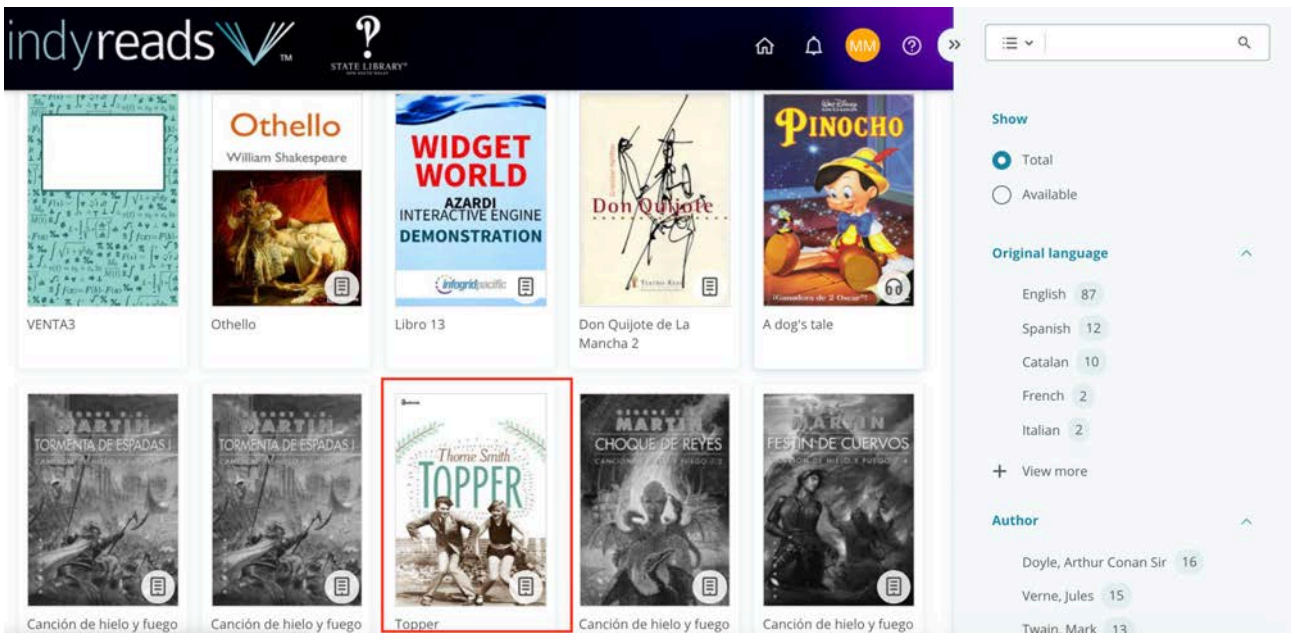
indyreads TM

STATE LIBRARY

MM

Othello
William Shakespeare

WIDGET WORLD
AZARDI
INTERACTIVE ENGINE
DEMONSTRATION
infogridpacific

Don Quijote

PINOCHO
¡Ganadora de 2 Oscar®!

VENTA3

Othello

Libro 13

Don Quijote de La Mancha 2

A dog's tale

GEORGE R.R. MARTIN
TORMENTA DE ESPADAS I
CANCIÓN DE HIELO Y FUEGO

GEORGE R.R. MARTIN
TORMENTA DE ESPADAS I
CANCIÓN DE HIELO Y FUEGO

Thorne Smith
TOPPER

GEORGE R.R. MARTIN
CHOQUE DE REYES
CANCIÓN DE HIELO Y FUEGO 2

GEORGE R.R. MARTIN
FESTÍN DE CUERVOS
CANCIÓN DE HIELO Y FUEGO 4

Canción de hielo y fuego

Canción de hielo y fuego

Topper

Canción de hielo y fuego

Canción de hielo y fuego

Show

Total

Available

Original language

English 87

Spanish 12

Catalan 10

French 2

Italian 2

+ View more

Author

Doyle, Arthur Conan Sir 16

Verne, Jules 15

Twain, Mark 13